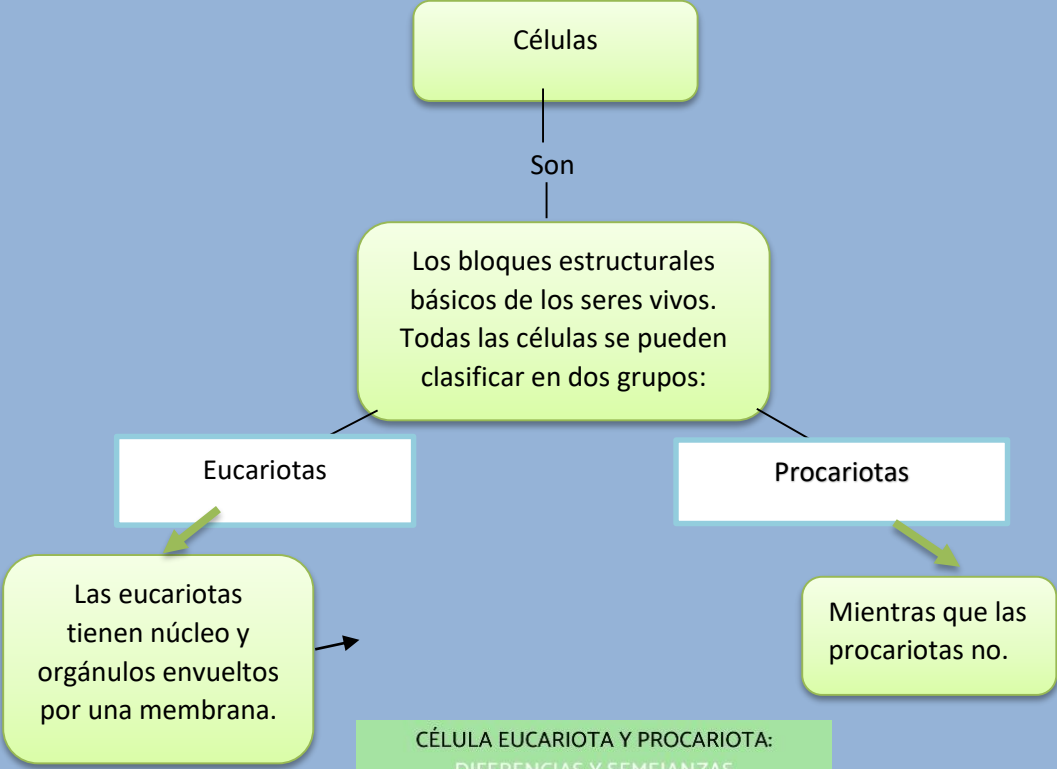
Células

Son

Los bloques estructurales básicos de los seres vivos. Todas las células se pueden clasificar en dos grupos:

Eucariotas

Procariotas

Las eucariotas tienen núcleo y orgánulos envueltos por una membrana.

Mientras que las procariotas no.

CÉLULA EUCARIOTA Y PROCARIOTA:
DIFERENCIAS Y SEMEJANZAS